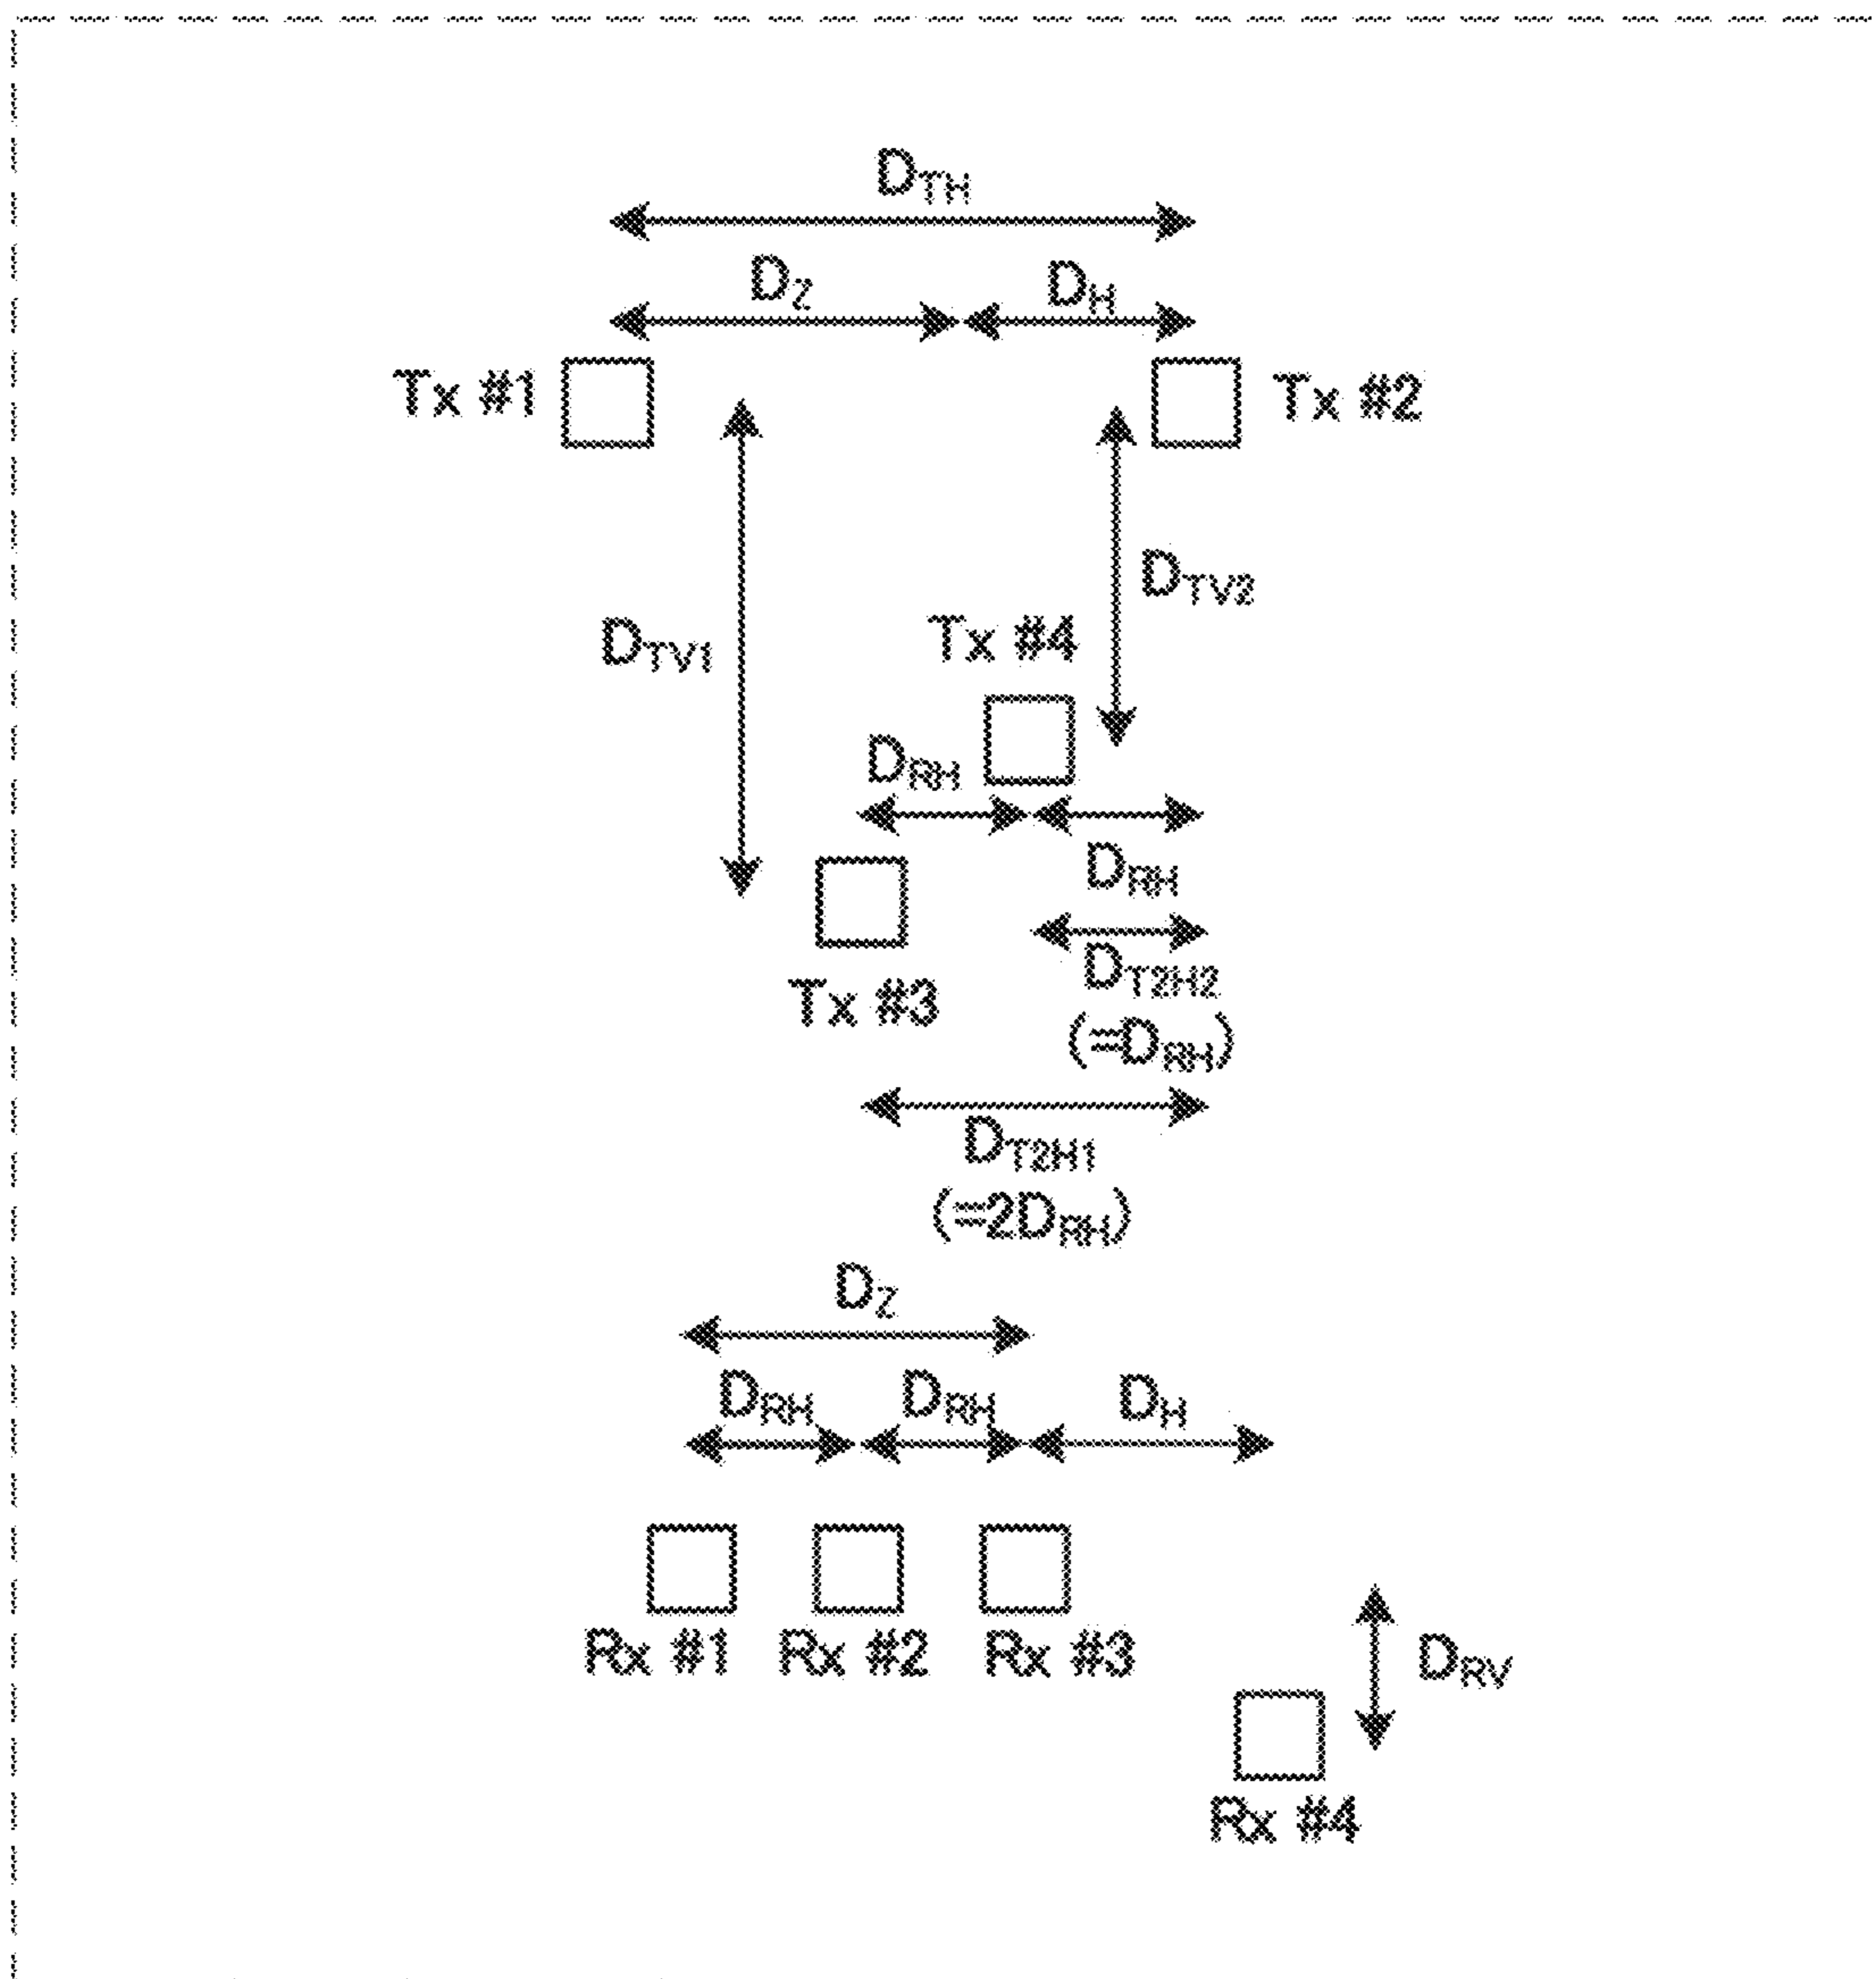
$D_{TH}$

$D_Z$ $D_H$

Tx #1 Tx #2

$D_{TV2}$

$D_{TV1}$

Tx #4

$D_{RH}$

$D_{RH}$

$D_{T2H2}$ ($=D_{RH}$)

Tx #3

$D_{T2H1}$ ($=2D_{RH}$)

$D_Z$

$D_{RH}$ $D_{RH}$ $D_H$

Rx #1 Rx #2 Rx #3

$D_{RV}$

Rx #4